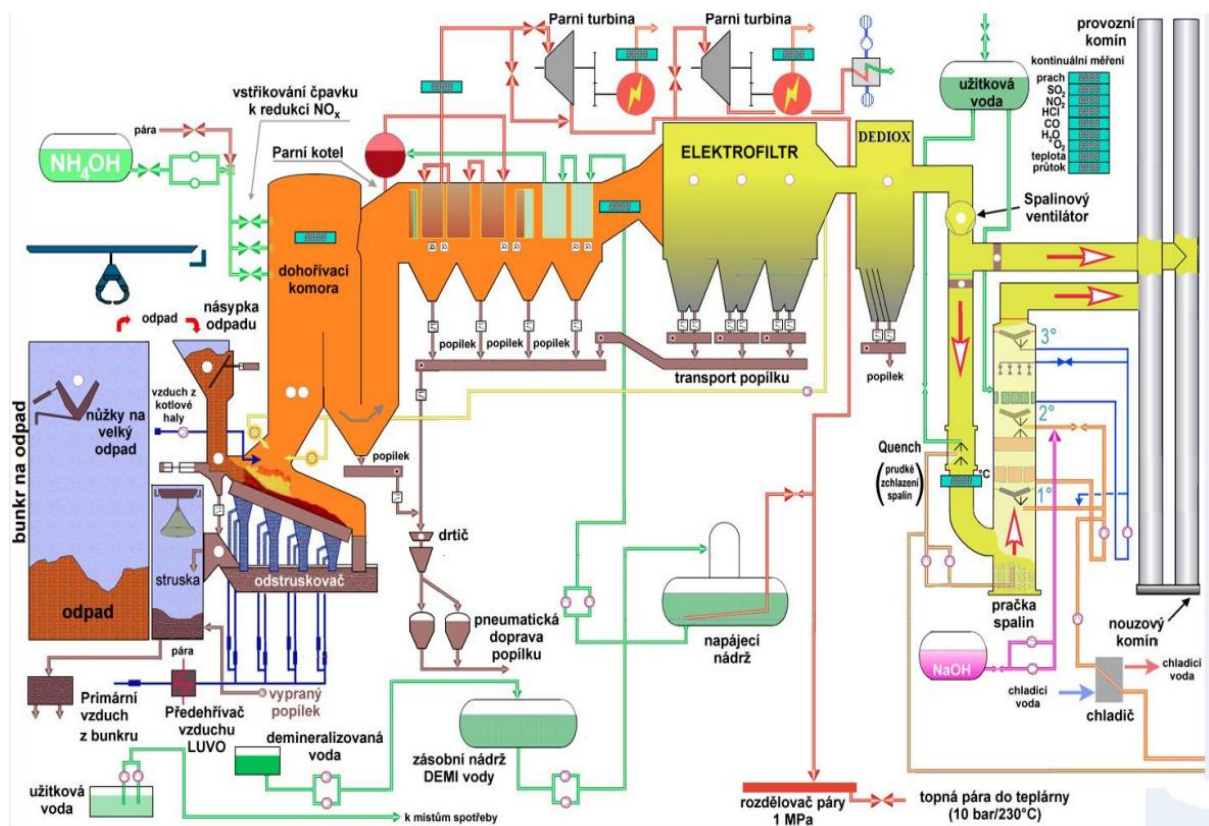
Parní turbína

Parní turbína

provozní komín

kontinuální měření
prach
$SO_2$
$NO_x$
HCl
CO
$H_2O$
$O_2$
teplota
průtok

užitková voda

vstřikování čpavku k redukci $NO_x$

pára

$NH_4OH$

Parní kotel

ELEKTROFILTR

DEDIOX

Spalinový ventilátor

dohořívací komora

odpad

násypka odpadu

bunkr na odpad

nůžky na velký odpad

vzduch z kotlové haly

popílek

popílek

popílek

transport popílku

popílek

3°

2°

1°

Quench (prudké zchlazení spalin)

°C

popílek

drtič

struska

odstruskovač

odpad

pneumatická doprava popílku

napájecí nádrž

pračka spalin

nouzový komín

NaOH

chladicí voda

chladič

chladicí voda

pára

Primární vzduch z bunkru

Předehřívač vzduchu LUVO

vypraný popílek

demineralizovaná voda

zásobní nádrž DEMI vody

užitková voda

k místům spotřeby

rozdělovač páry 1 MPa

topná pára do teplárny (10 bar/230°C)